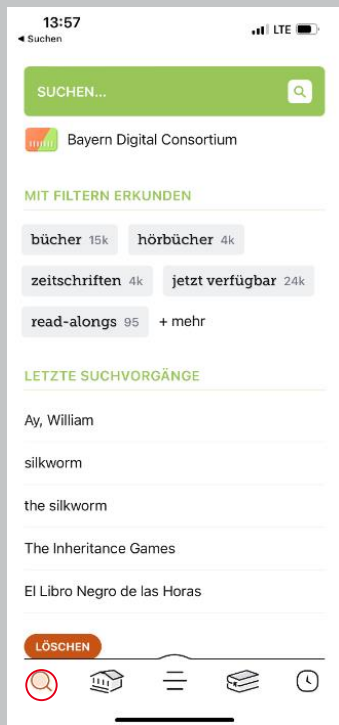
13:57
◂ Suchen
LTE

SUCHEN...

Bayern Digital Consortium

MIT FILTERN ERKUNDEN

bücher 15k
hörbücher 4k
zeitschriften 4k
jetzt verfügbar 24k
read-alongs 95
+ mehr

LETZTE SUCHVORGÄNGE

Ay, William

silkworm

the silkworm

The Inheritance Games

El Libro Negro de las Horas

LÖSCHEN